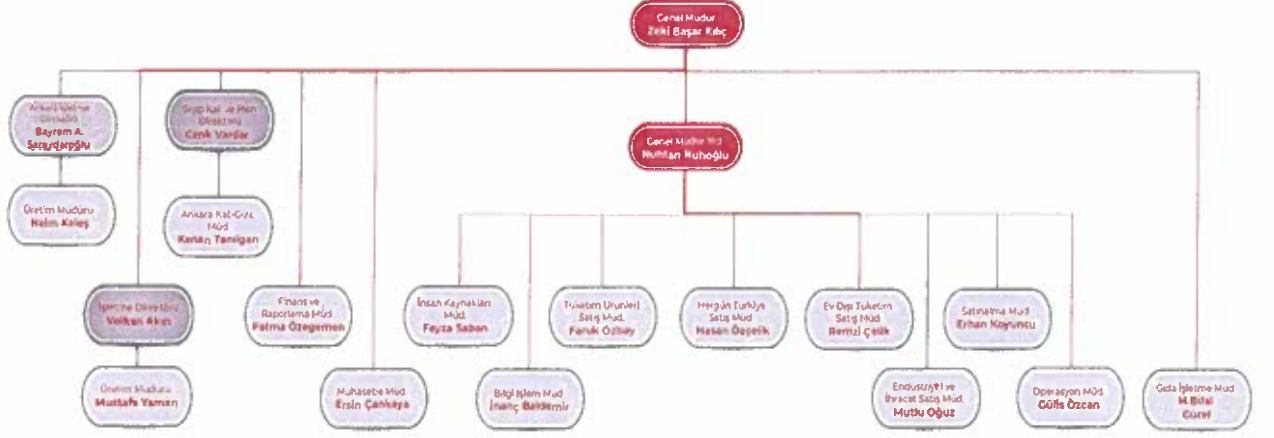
Genel Müdür
Zeki Başar Kılıç

Ankara İşletme Direktörü
Bayram A. Saraçdarpğlu

Üretim Müdürü
Halim Keleş

Grup Kal. ve Plan Direktörü
Cenk Vardar

Ankara Kal.-Güv. Müd.
Kenan Tanıgan

İşletme Direktörü
Volkan Akın

Üretim Müdürü
Mustafa Yaman

Finans ve Raporlama Müd.
Fatma Özegemen

Muhasebe Müd.
Ersin Çankaya

Genel Müdür Yrd.
Nurhan Nuhoğlu

İnsan Kaynakları Müd.
Feyza Saban

Bilgi İşlem Müd.
İnanç Baldemir

Tüketim Ürünleri Satış Müd.
Faruk Özbey

Hergün Türkiye Satış Müd.
Hasan Özçelik

Ev Dışı Tüketim Satış Müd.
Remzi Çelik

Satınalma Müd.
Erhan Koyuncu

Endüstriyel ve İhracat Satış Müd.
Mutlu Oğuz

Operasyon Müd.
Gülfis Özcan

Gıda İşletme Müd.
M.Bilal Gürel